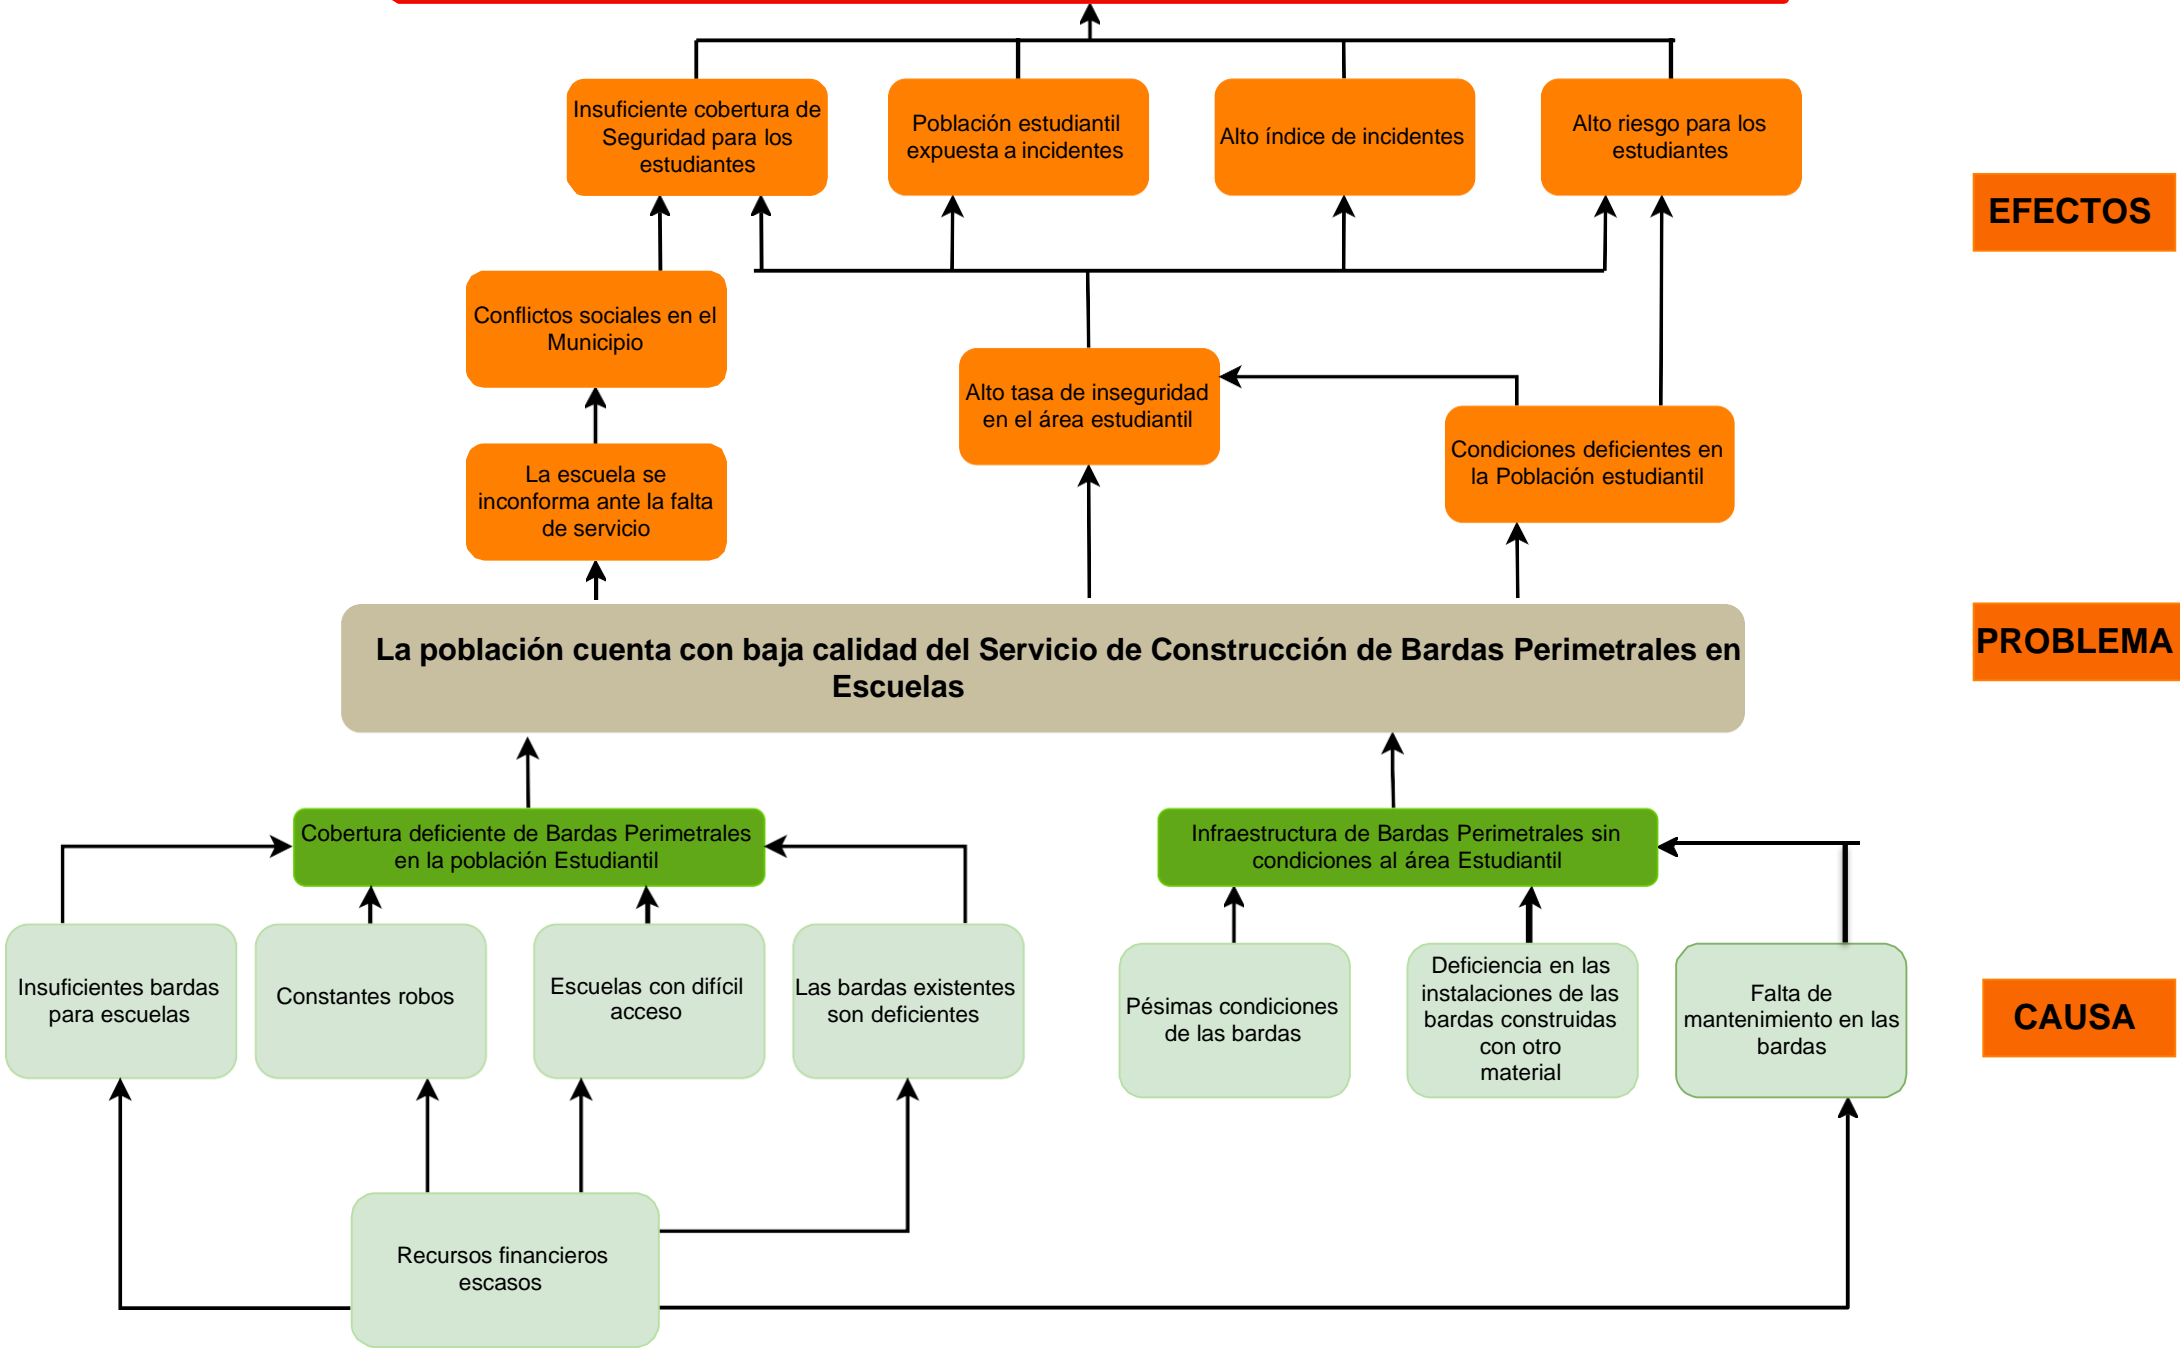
Insuficiente cobertura de Seguridad para los estudiantes

Población estudiantil expuesta a incidentes

Alto índice de incidentes

Alto riesgo para los estudiantes

EFECTOS

Conflictos sociales en el Municipio

Alto tasa de inseguridad en el área estudiantil

Condiciones deficientes en la Población estudiantil

La escuela se inconforma ante la falta de servicio

La población cuenta con baja calidad del Servicio de Construcción de Bardas Perimetrales en Escuelas

PROBLEMA

Cobertura deficiente de Bardas Perimetrales en la población Estudiantil

Infraestructura de Bardas Perimetrales sin condiciones al área Estudiantil

Insuficientes bardas para escuelas

Constantes robos

Escuelas con difícil acceso

Las bardas existentes son deficientes

Pésimas condiciones de las bardas

Deficiencia en las instalaciones de las bardas construidas con otro material

Falta de mantenimiento en las bardas

CAUSA

Recursos financieros escasos